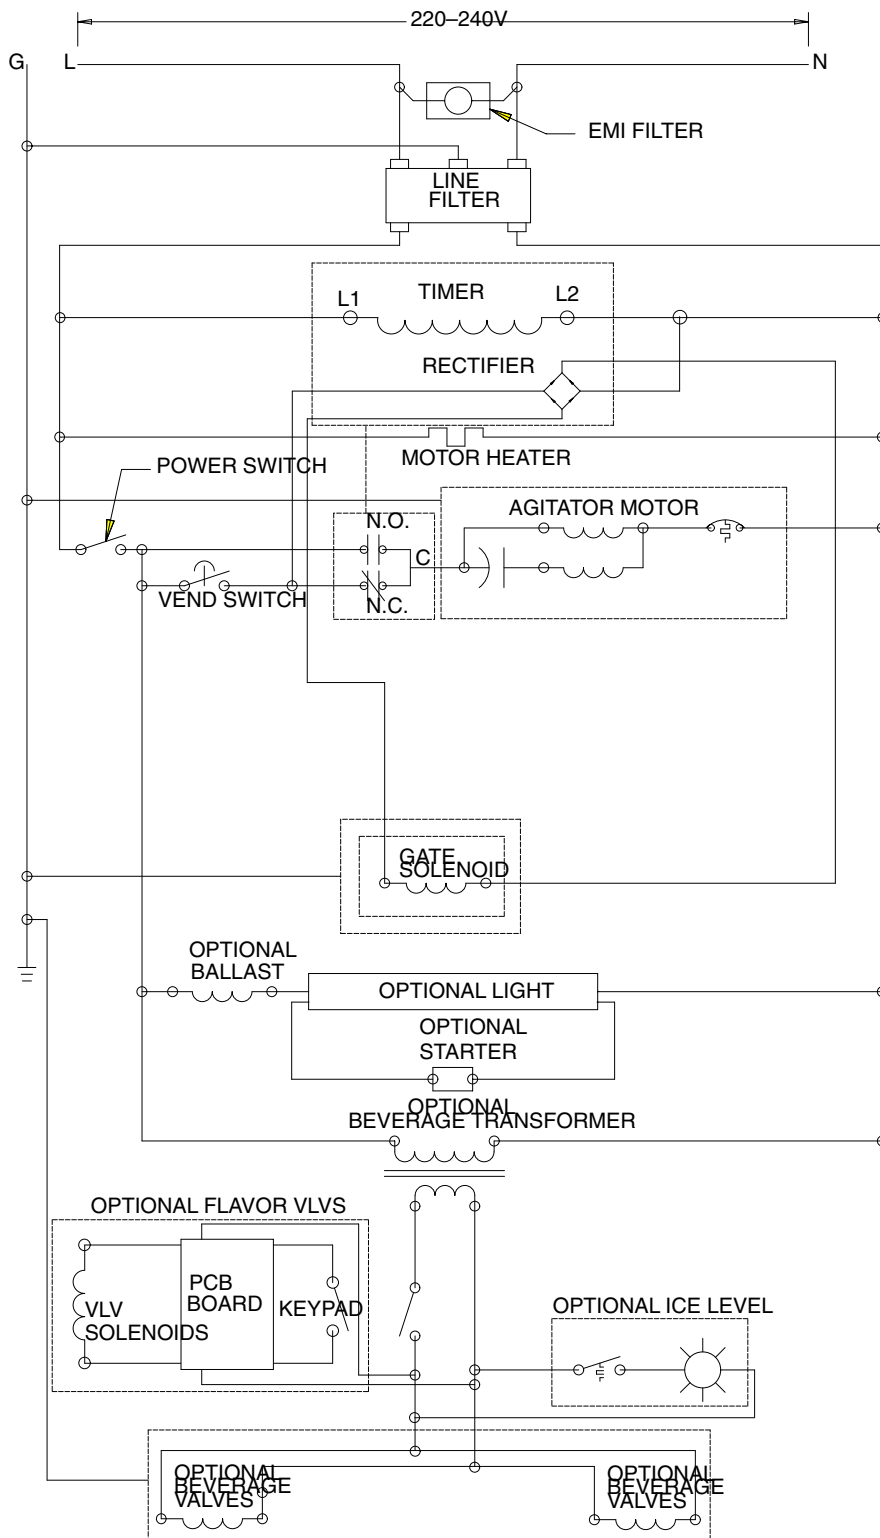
220–240V

G

L

N

EMI FILTER

LINE FILTER

TIMER

L1

L2

RECTIFIER

MOTOR HEATER

POWER SWITCH

AGITATOR MOTOR

N.O.

C

N.C.

VEND SWITCH

GATE SOLENOID

OPTIONAL BALLAST

OPTIONAL LIGHT

OPTIONAL STARTER

OPTIONAL BEVERAGE TRANSFORMER

OPTIONAL FLAVOR VLVS

PCB BOARD

KEYPAD

VLV SOLENOIDS

OPTIONAL ICE LEVEL

OPTIONAL BEVERAGE VALVES

OPTIONAL BEVERAGE VALVES